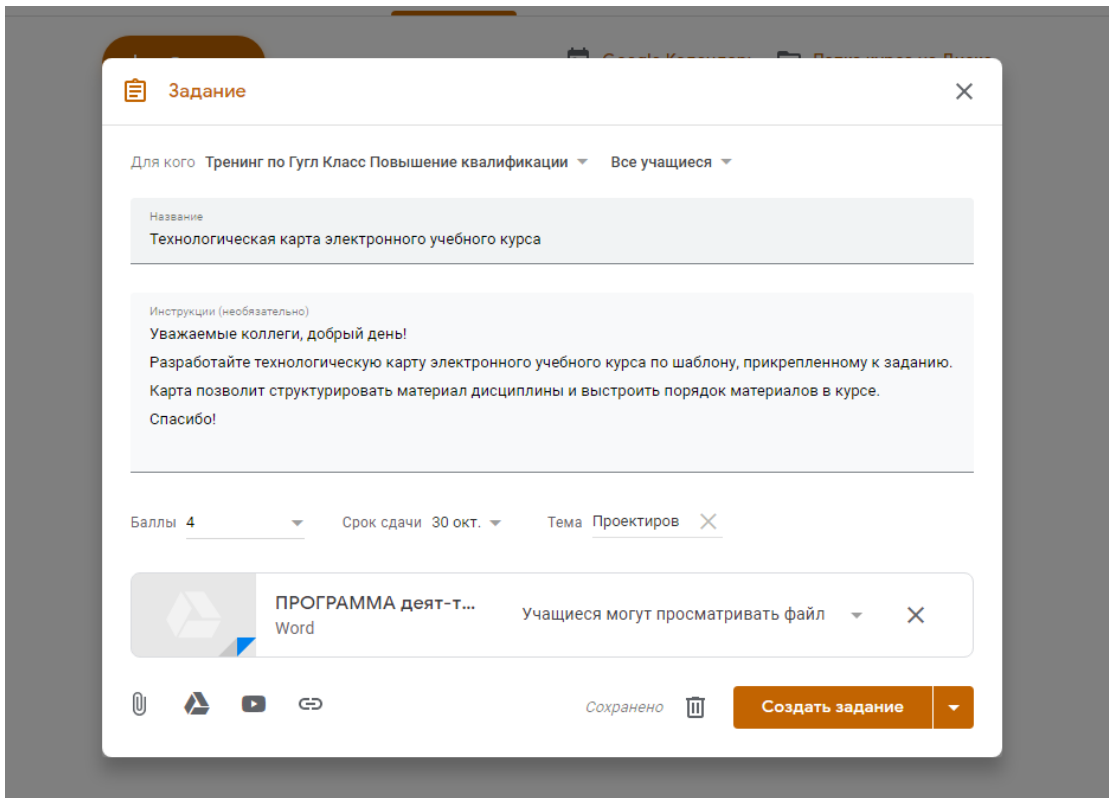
Задание

Для кого Тренинг по Гугл Класс Повышение квалификации Все учащиеся

Название
Технологическая карта электронного учебного курса

Инструкции (необязательно)
Уважаемые коллеги, добрый день!
Разработайте технологическую карту электронного учебного курса по шаблону, прикрепленному к заданию.
Карта позволит структурировать материал дисциплины и выстроить порядок материалов в курсе.
Спасибо!

Баллы 4 Срок сдачи 30 окт. Тема Проектиров

ПРОГРАММА деят-т...
Word
Учащиеся могут просматривать файл

Сохранено Создать задание